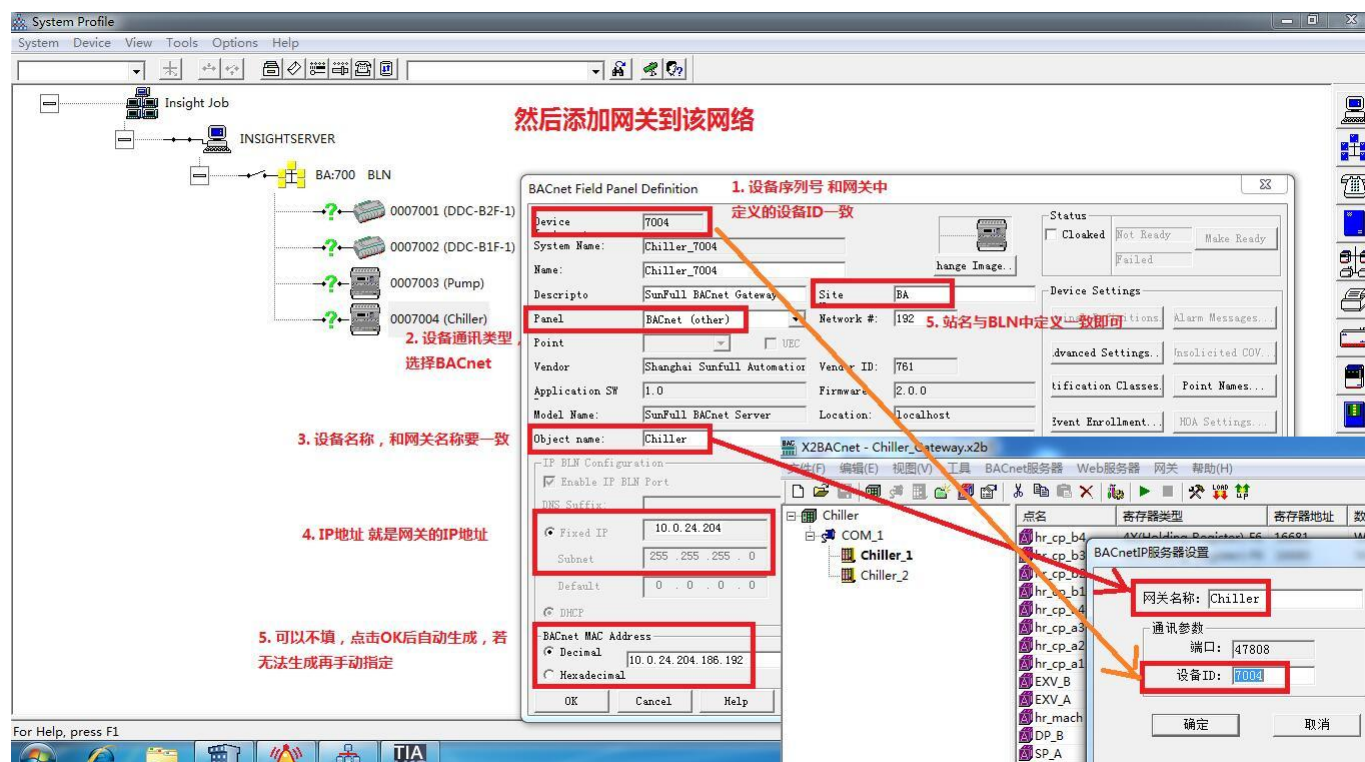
System Profile
System Device View Tools Options Help

Insight Job
INSIGHTSERVER
BA:700 BLN
0007001 (DDC-B2F-1)
0007002 (DDC-B1F-1)
0007003 (Pump)
0007004 (Chiller)

然后添加网关到该网络

BACnet Field Panel Definition
1. 设备序列号 和网关中定义的设备ID一致
Device 7004
System Name: Chiller_7004
Name: Chiller_7004
Descripto SunFull BACnet Gateway
Site BA
Panel BACnet (other)
Network #: 192
5. 站名与BLN中定义一致即可
Point
UEC
Vendor Shanghai Sunfull Automation
Vendor ID: 761
Application SW 1.0
Firmware 2.0.0
Model Name: SunFull BACnet Server
Location: localhost
Object name: Chiller
hange Image..
Status
Cloaked
Not Ready
Make Ready
Failed
Device Settings
Alarm Messages...
dvanced Settings..
Unsolicited COV...
tification Classes.
Point Names...
Event Enrollment...
NOA Settings...

2. 设备通讯类型，选择BACnet
3. 设备名称，和网关名称要一致
4. IP地址 就是网关的IP地址
5. 可以不填，点击OK后自动生成，若无法生成再手动指定

IP BLN Configuration
Enable IP BLN Port
DNS Suffix
Fixed IP 10.0.24.204
Subnet 255.255.255.0
Default 0.0.0.0
DHCP
BACnet MAC Address
Decimal 10.0.24.204.186.192
Hexadecimal
OK Cancel Help

X2BACnet - Chiller_Gateway.x2b
文件(F) 编辑(E) 视图(V) 工具 BACnet服务器 Web服务器 网关 帮助(H)
Chiller
COM_1
Chiller_1
Chiller_2
点名 寄存器类型 寄存器地址
hr_cp_b4 4X(Holding Register) 56 16681
hr_cp_b3
hr_cp_b2
hr_cp_b1
hr_cp_a4
hr_cp_a3
hr_cp_a2
hr_cp_a1
EXV_B
EXV_A
hr_mach
DP_B
SP_A

BACnetIP服务器设置
网关名称: Chiller
通讯参数
端口: 47808
设备ID: 7004
确定 取消

For Help, press F1